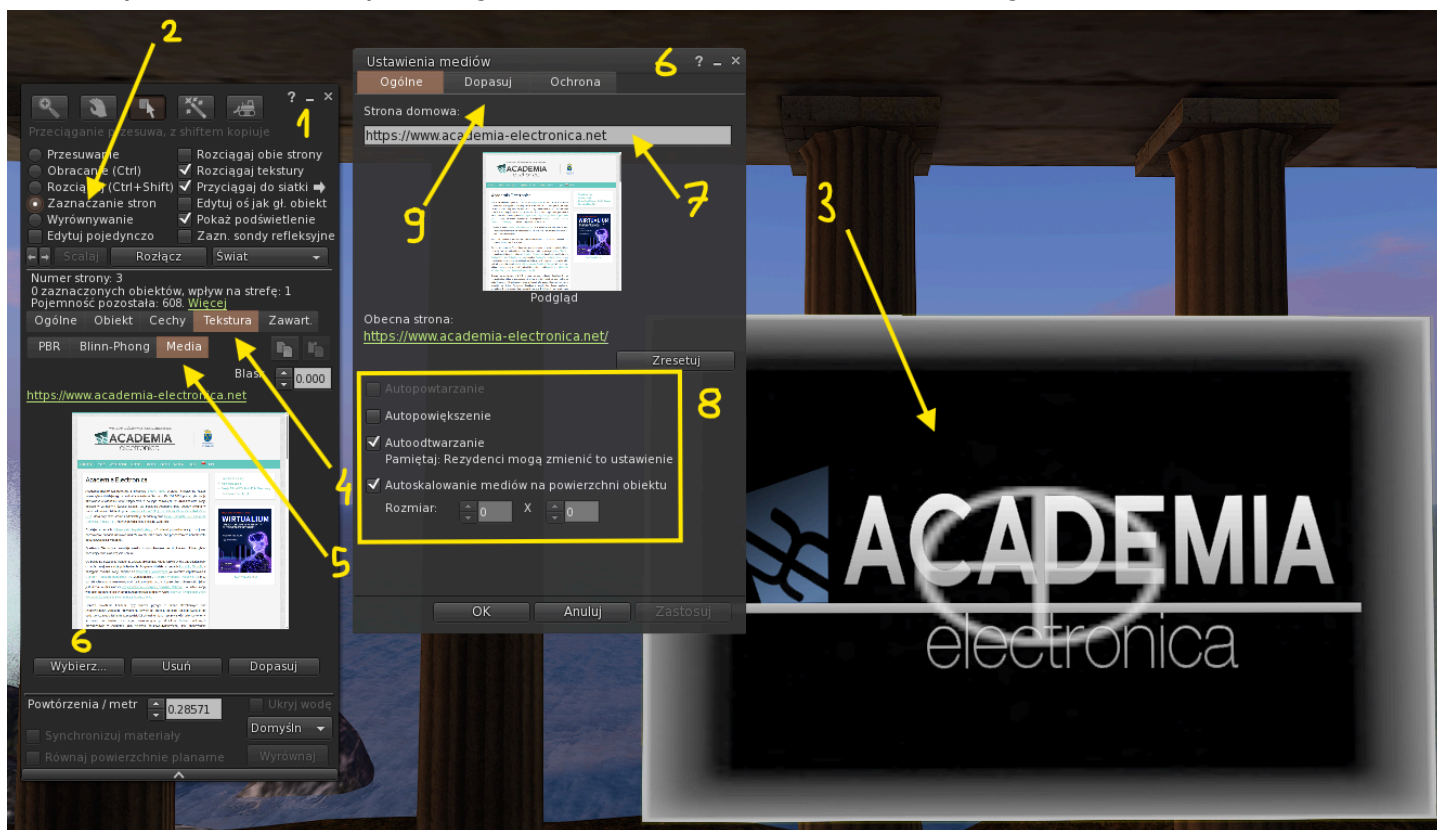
2

? _ ×

Przeciąganie przesuwa, z shiftem kopiuje

1

Przesuwanie
Obracanie (Ctrl)
Rozciągaj (Ctrl+Shift)
Zaznaczanie stron
Wyrównywanie
Edytuj pojedynczo

Rozciągaj obie strony
Rozciągaj tekstury
Przyciągaj do siatki
Edytuj oś jak gł. obiekt
Pokaż podświetlenie
Zazn. sondy refleksyjne

Scalaj
Rozłącz
Świat

Numer strony: 3
0 zaznaczonych obiektów, wpływ na strefę: 1
Pojemność pozostała: 608. Więcej

Ogólne
Obiekt
Cechy
Tekstura
Zawart.

PBR
Blinn-Phong
Media

Blask
0.000

https://www.academia-electronica.net

ACADEMIA electronica

Academia Electronica

WIRTUALIUM

6

Wybierz...
Usuń
Dopasuj

Powtórzenia / metr
0.28571
Ukryj wodę
Domyśln
Synchronizuj materiały
Równaj powierzchnie planarne
Wyrównaj

Ustawienia mediów

6 ? _ ×

Ogólne
Dopasuj
Ochrona

Strona domowa:
https://www.academia-electronica.net

7

9

Podgląd

Obecna strona:
https://www.academia-electronica.net/

Zresetuj

8

Autopowtarzanie
Autopowiększenie
Autoodtwarzanie
Pamiętaj: Rezydenci mogą zmienić to ustawienie
Autoskalowanie mediów na powierzchni obiektu
Rozmiar: 0 X 0

OK
Anuluj
Zastosuj

4

5

3

ACADEMIA
electronica